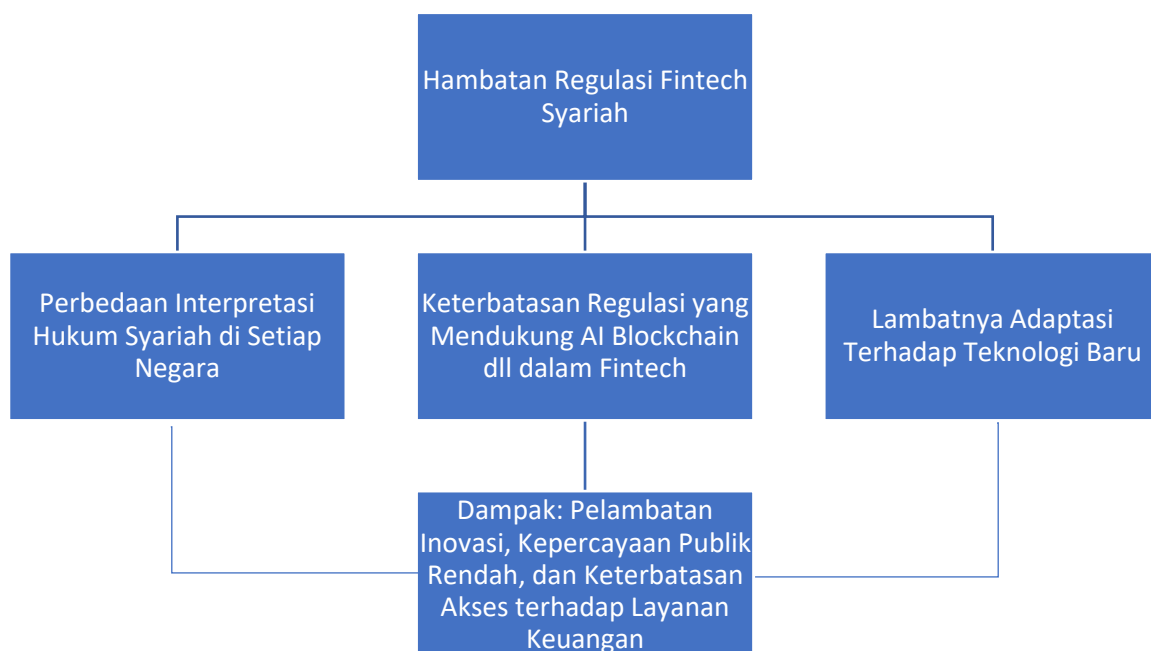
Hambatan Regulasi Fintech Syariah

Perbedaan Interpretasi Hukum Syariah di Setiap Negara

Keterbatasan Regulasi yang Mendukung AI Blockchain dll dalam Fintech

Lambatnya Adaptasi Terhadap Teknologi Baru

Dampak: Pelambatan Inovasi, Kepercayaan Publik Rendah, dan Keterbatasan Akses terhadap Layanan Keuangan